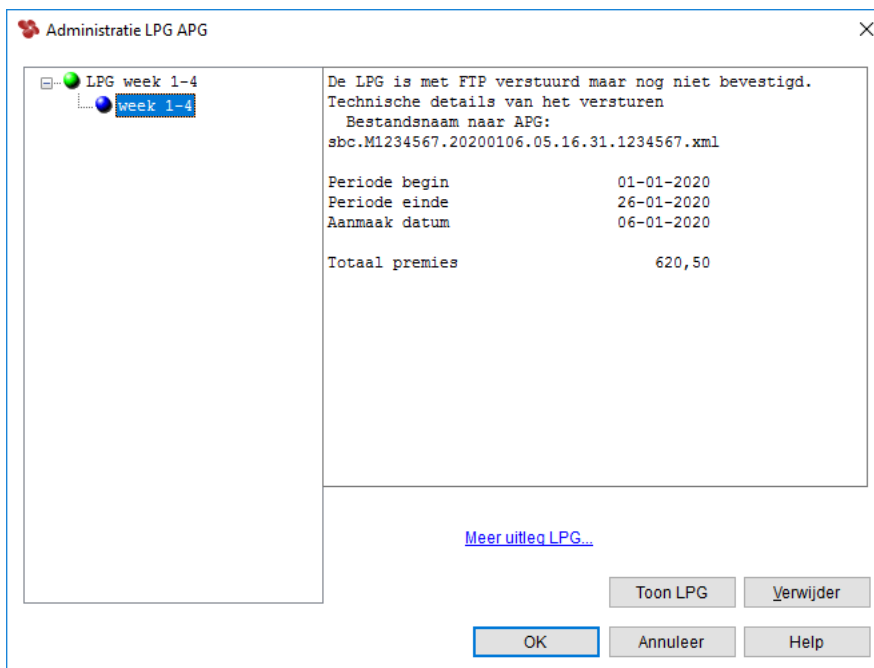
Administratie LPG APG

LPG week 1-4
week 1-4

De LPG is met FTP verstuurd maar nog niet bevestigd.
Technische details van het versturen
Bestandsnaam naar APG:
sbc.M1234567.20200106.05.16.31.1234567.xml

Periode begin 01-01-2020
Periode einde 26-01-2020
Aanmaak datum 06-01-2020

Totaal premies 620,50

Meer uitleg LPG...

Toon LPG
Verwijder
OK
Annuleer
Help